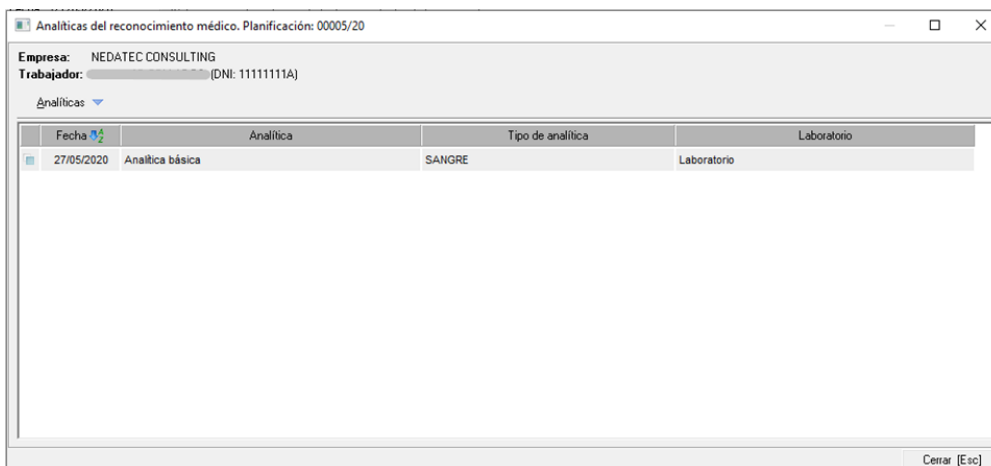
Analíticas del reconocimiento médico. Planificación: 00005/20

Empresa: NEDATEC CONSULTING
Trabajador: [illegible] (DNI: 11111111A)

Analíticas

| Fecha | Analítica | Tipo de analítica | Laboratorio |
|---|---|---|---|
| 27/05/2020 | Analítica básica | SANGRE | Laboratorio |

Cerrar [Esc]